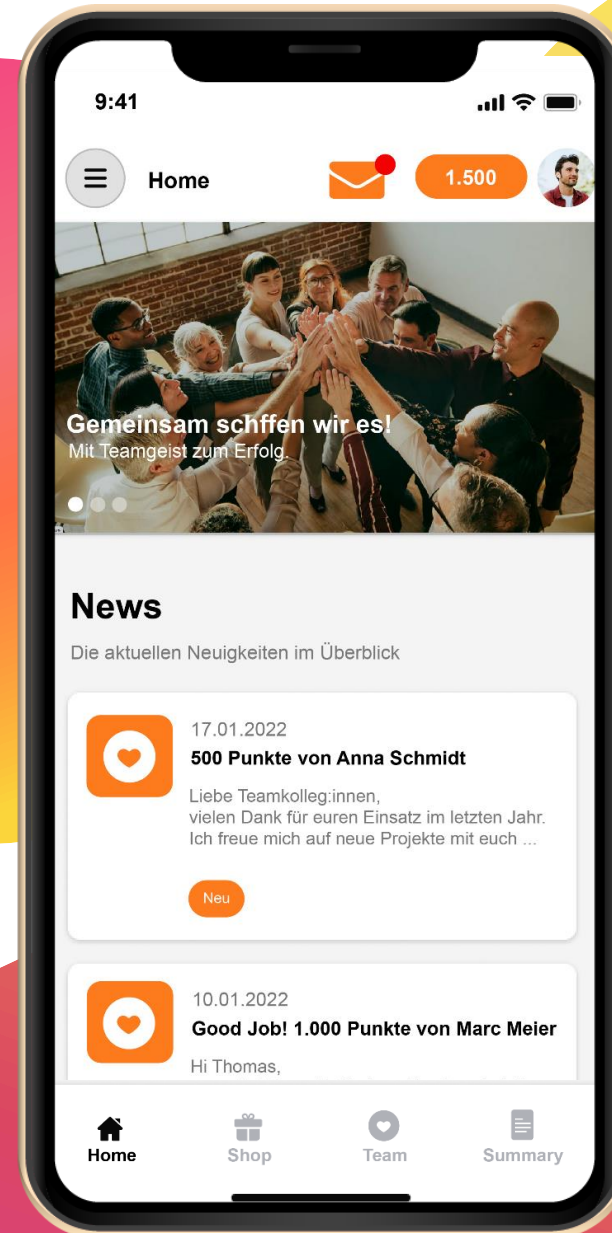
9:41

Home

1.500

Gemeinsam schffen wir es!
Mit Teamgeist zum Erfolg.

News

Die aktuellen Neuigkeiten im Überblick

17.01.2022
500 Punkte von Anna Schmidt

Liebe Teamkolleg:innen,
vielen Dank für euren Einsatz im letzten Jahr. Ich freue mich auf neue Projekte mit euch ...

Neu

10.01.2022
Good Job! 1.000 Punkte von Marc Meier

Hi Thomas,

Home Shop Team Summary